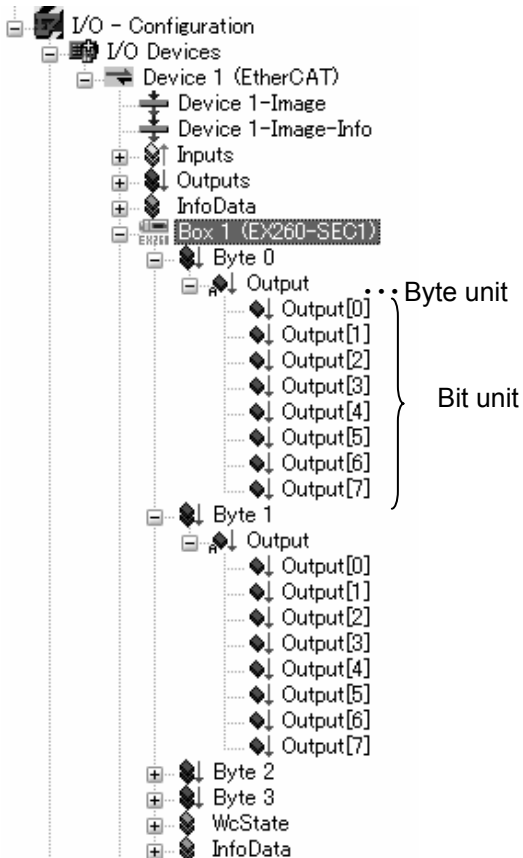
I/O - Configuration
I/O Devices
Device 1 (EtherCAT)
Device 1-Image
Device 1-Image-Info
Inputs
Outputs
InfoData
Box 1 (EX260-SEC1)
Byte 0
Output
Output[0]
Output[1]
Output[2]
Output[3]
Output[4]
Output[5]
Output[6]
Output[7]
Byte 1
Output
Output[0]
Output[1]
Output[2]
Output[3]
Output[4]
Output[5]
Output[6]
Output[7]
Byte 2
Byte 3
WcState
InfoData

・・Byte unit

Bit unit